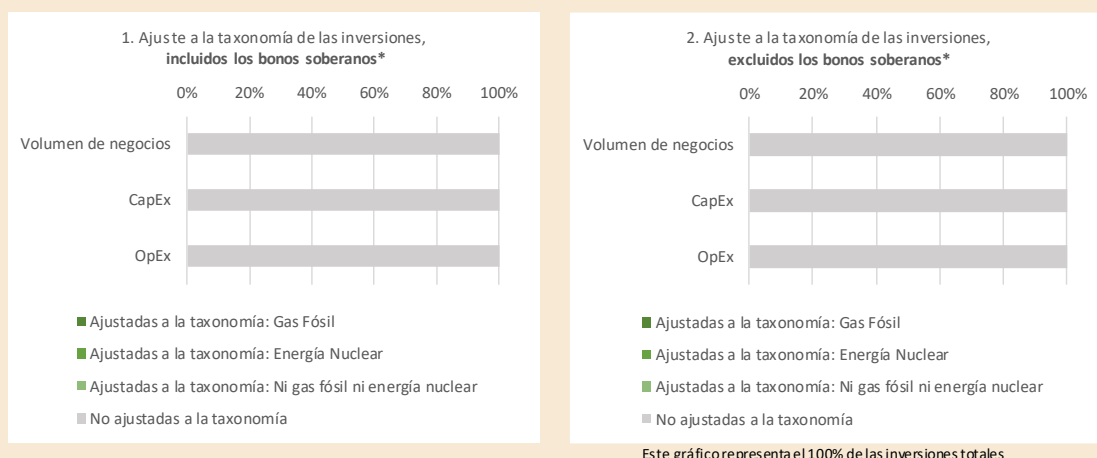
1. Ajuste a la taxonomía de las inversiones, **incluidos los bonos soberanos***

0% 20% 40% 60% 80% 100%

Volumen de negocios

CapEx

OpEx

Ajustadas a la taxonomía: Gas Fósil

Ajustadas a la taxonomía: Energía Nuclear

Ajustadas a la taxonomía: Ni gas fósil ni energía nuclear

No ajustadas a la taxonomía

2. Ajuste a la taxonomía de las inversiones, **excluidos los bonos soberanos***

0% 20% 40% 60% 80% 100%

Volumen de negocios

CapEx

OpEx

Ajustadas a la taxonomía: Gas Fósil

Ajustadas a la taxonomía: Energía Nuclear

Ajustadas a la taxonomía: Ni gas fósil ni energía nuclear

No ajustadas a la taxonomía

Este gráfico representa el 100% de las inversiones totales